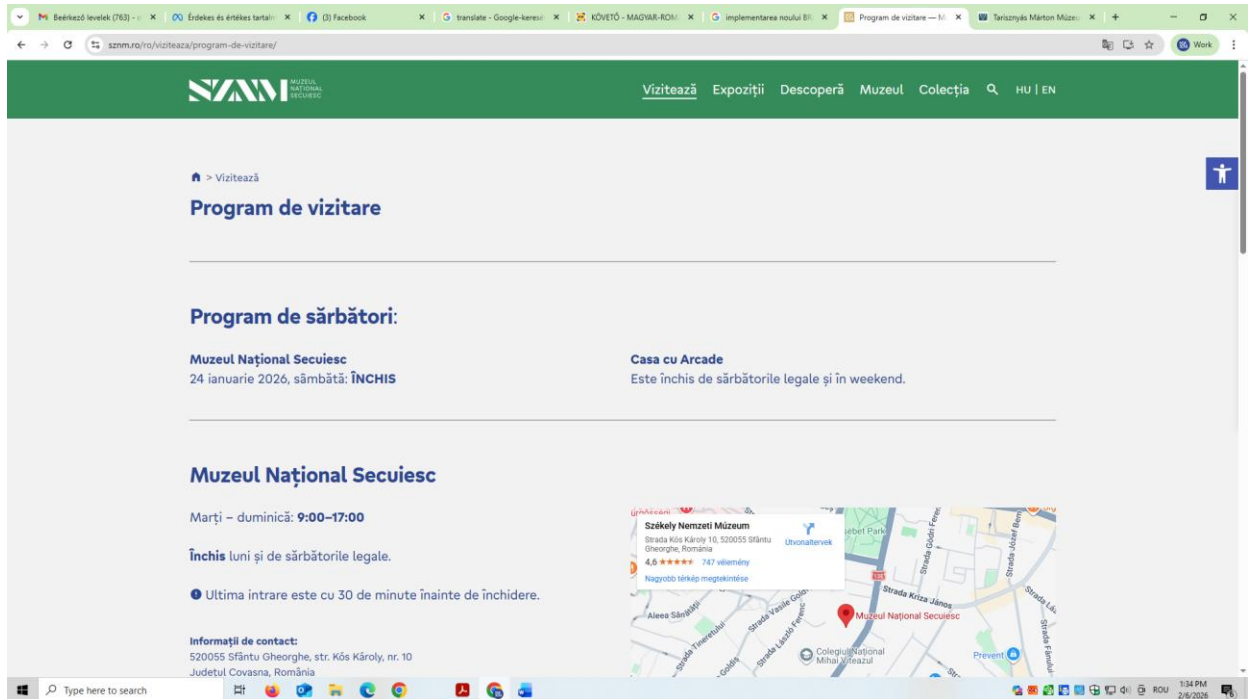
Beérkező levelek (763) - × | Érdekes és értékes tartal × | (3) Facebook × | translate - Google-keresé × | KÖVETŐ - MAGYAR-ROM × | implementarea noului BI × | Program de vizitare — M × | Tarisznyás Márton Múzeu × | +

sznm.ro/ro/viziteaza/program-de-vizitare/

Work

MUZEUL NAȚIONAL SECUIESC

Vizitează Expoziții Descoperă Muzeul Colecția HU | EN

> Vizitează

Program de vizitare

Program de sărbători:

Muzeul Național Secuiesc
24 ianuarie 2026, sâmbătă: ÎNCHIS

Casa cu Arcade
Este închis de sărbătorile legale și în weekend.

Muzeul Național Secuiesc

Marți – duminică: 9:00–17:00

Închis luni și de sărbătorile legale.

Ultima intrare este cu 30 de minute înainte de închidere.

Informații de contact:
520055 Sfântu Gheorghe, str. Kős Károly, nr. 10
Județul Covasna, România

Székely Nemzeti Múzeum
Strada Kős Károly 10, 520055 Sfântu Gheorghe, România
Útvonaltervek
4,6 ★★★★★ 747 vélemény
Nagyobb térkép megtekintése

Aleea Sănătății
Strada Tineretului
Strada Vasile Goldiș
Strada László Ferenc
Strada Kriza János
Strada Gödri Ferenc
Strada József Bem
Strada Fabricii
Muzeul Național Secuiesc
Colegiul Național Mihai Viteazul
Prevent
sebet Park

Type here to search
ROU 1:34 PM 2/6/2026